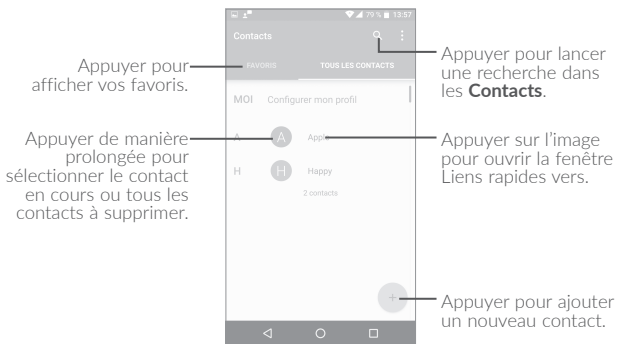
79 % 13:57

Contacts

FAVORIS

TOUS LES CONTACTS

MOI Configurer mon profil

A Apple

H Happy

2 contacts

Appuyer pour afficher vos favoris.

Appuyer de manière prolongée pour sélectionner le contact en cours ou tous les contacts à supprimer.

Appuyer pour lancer une recherche dans les **Contacts**.

Appuyer sur l'image pour ouvrir la fenêtre Liens rapides vers.

Appuyer pour ajouter un nouveau contact.